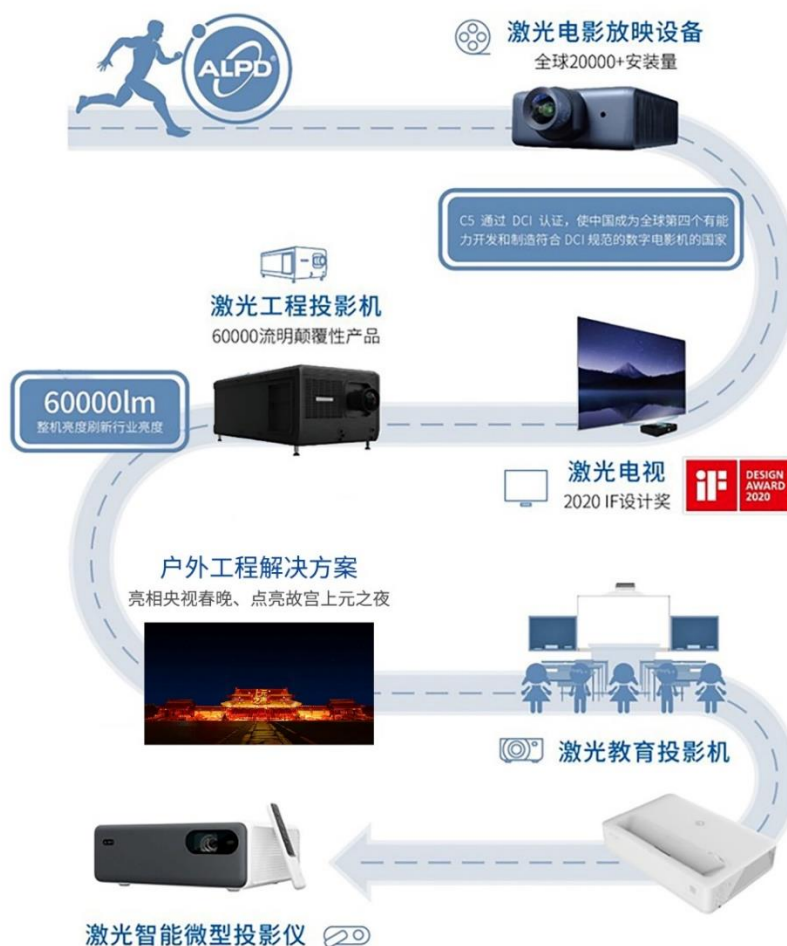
ALPD

激光电影放映设备
全球20000+安装量

C5 通过 DCI 认证，使中国成为全球第四个有能力开发和制造符合 DCI 规范的数字电影机的国家

激光工程投影机
60000流明颠覆性产品

60000lm
整机亮度刷新行业亮度

激光电视
2020 IF设计奖

iF DESIGN AWARD 2020

户外工程解决方案
亮相央视春晚、点亮故宫上元之夜

激光教育投影机

激光智能微型投影仪